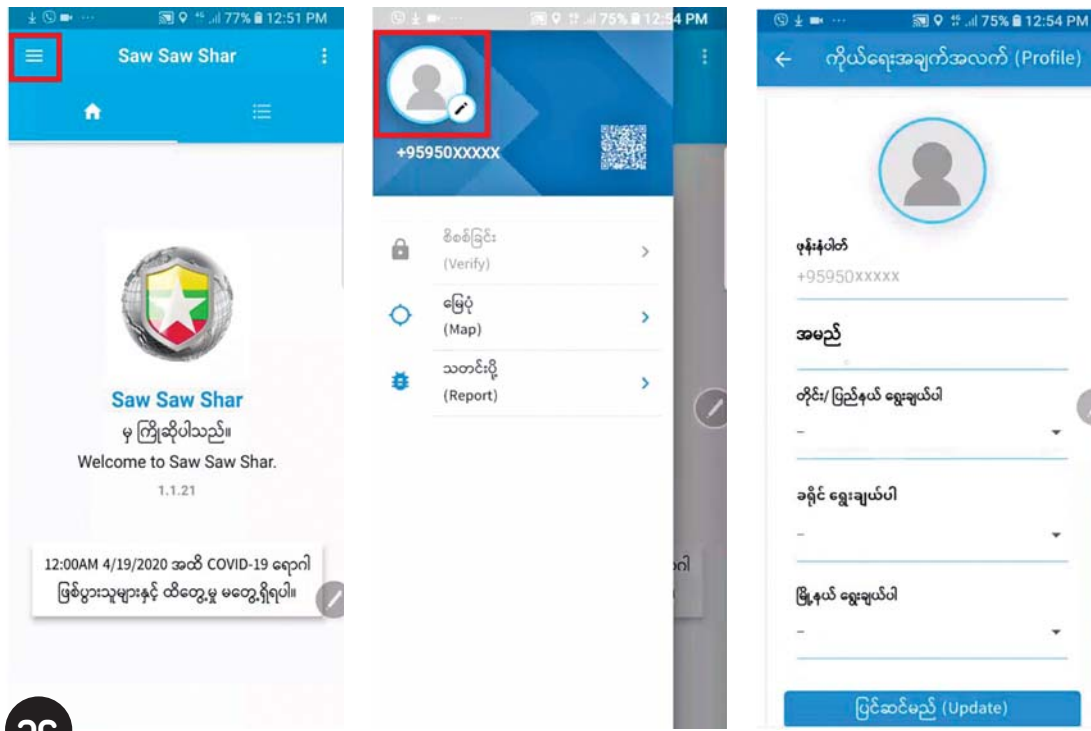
77% 12:51 PM

Saw Saw Shar

Saw Saw Shar

မှ ကြိုဆိုပါသည်။

Welcome to Saw Saw Shar.

1.1.21

12:00AM 4/19/2020 အထိ COVID-19 ရောဂါ ဖြစ်ပွားသူများနှင့် ထိတွေ့မှု မတွေ့ရှိရပါ။

26

75% 12:54 PM

+95950XXXXX

စိစစ်ခြင်း
(Verify)

မြေပုံ
(Map)

သတင်းပို့
(Report)

ဂါ

75% 12:54 PM

ကိုယ်ရေးအချက်အလက် (Profile)

ဖုန်းနံပါတ်

+95950xxxxx

အမည်

တိုင်း/ ပြည်နယ် ရွေးချယ်ပါ

-

ခရိုင် ရွေးချယ်ပါ

-

မြို့နယ် ရွေးချယ်ပါ

-

ပြင်ဆင်မည် (Update)